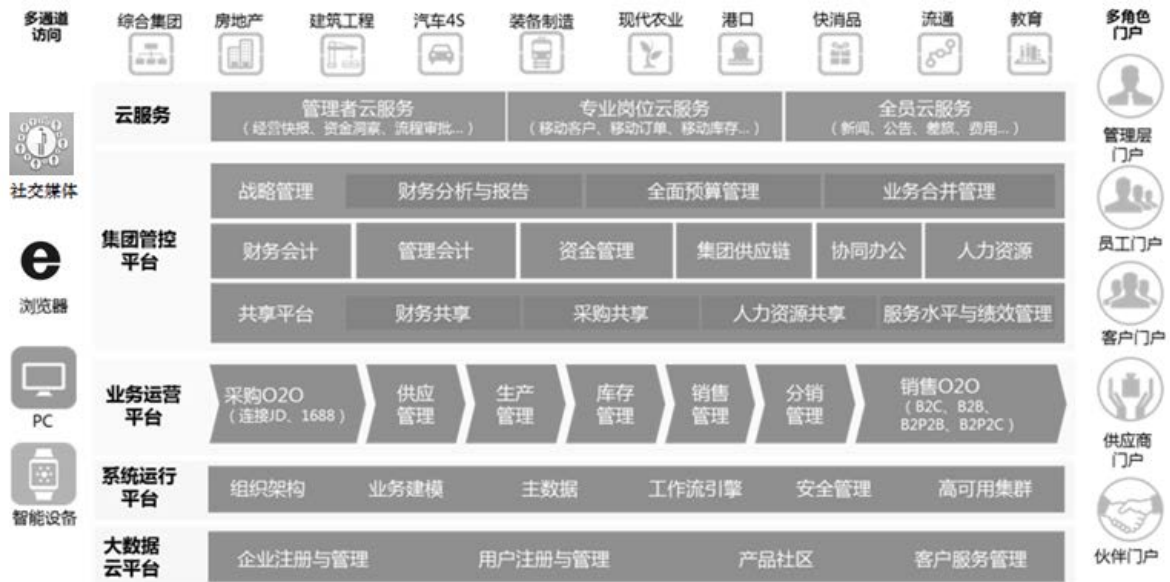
多通道访问

综合集团 房地产 建筑工程 汽车4S 装备制造 现代农业 港口 快消品 流通 教育

多角色门户

社交媒体

浏览器

PC

智能设备

云服务

管理者云服务
（经营快报、资金洞察、流程审批...）

专业岗位云服务
（移动客户、移动订单、移动库存...）

全员云服务
（新闻、公告、差旅、费用...）

集团管控平台

战略管理 | 财务分析与报告 | 全面预算管理 | 业务合并管理

财务会计 | 管理会计 | 资金管理 | 集团供应链 | 协同办公 | 人力资源

共享平台 | 财务共享 | 采购共享 | 人力资源共享 | 服务水平与绩效管理

业务运营平台

采购O2O
（连接JD、1688）

供应管理

生产管理

库存管理

销售管理

分销管理

销售O2O
（B2C、B2B、B2P2B、B2P2C）

系统运行平台

组织架构 | 业务建模 | 主数据 | 工作流引擎 | 安全管理 | 高可用集群

大数据云平台

企业注册与管理 | 用户注册与管理 | 产品社区 | 客户服务管理

管理层门户

员工门户

客户门户

供应商门户

伙伴门户